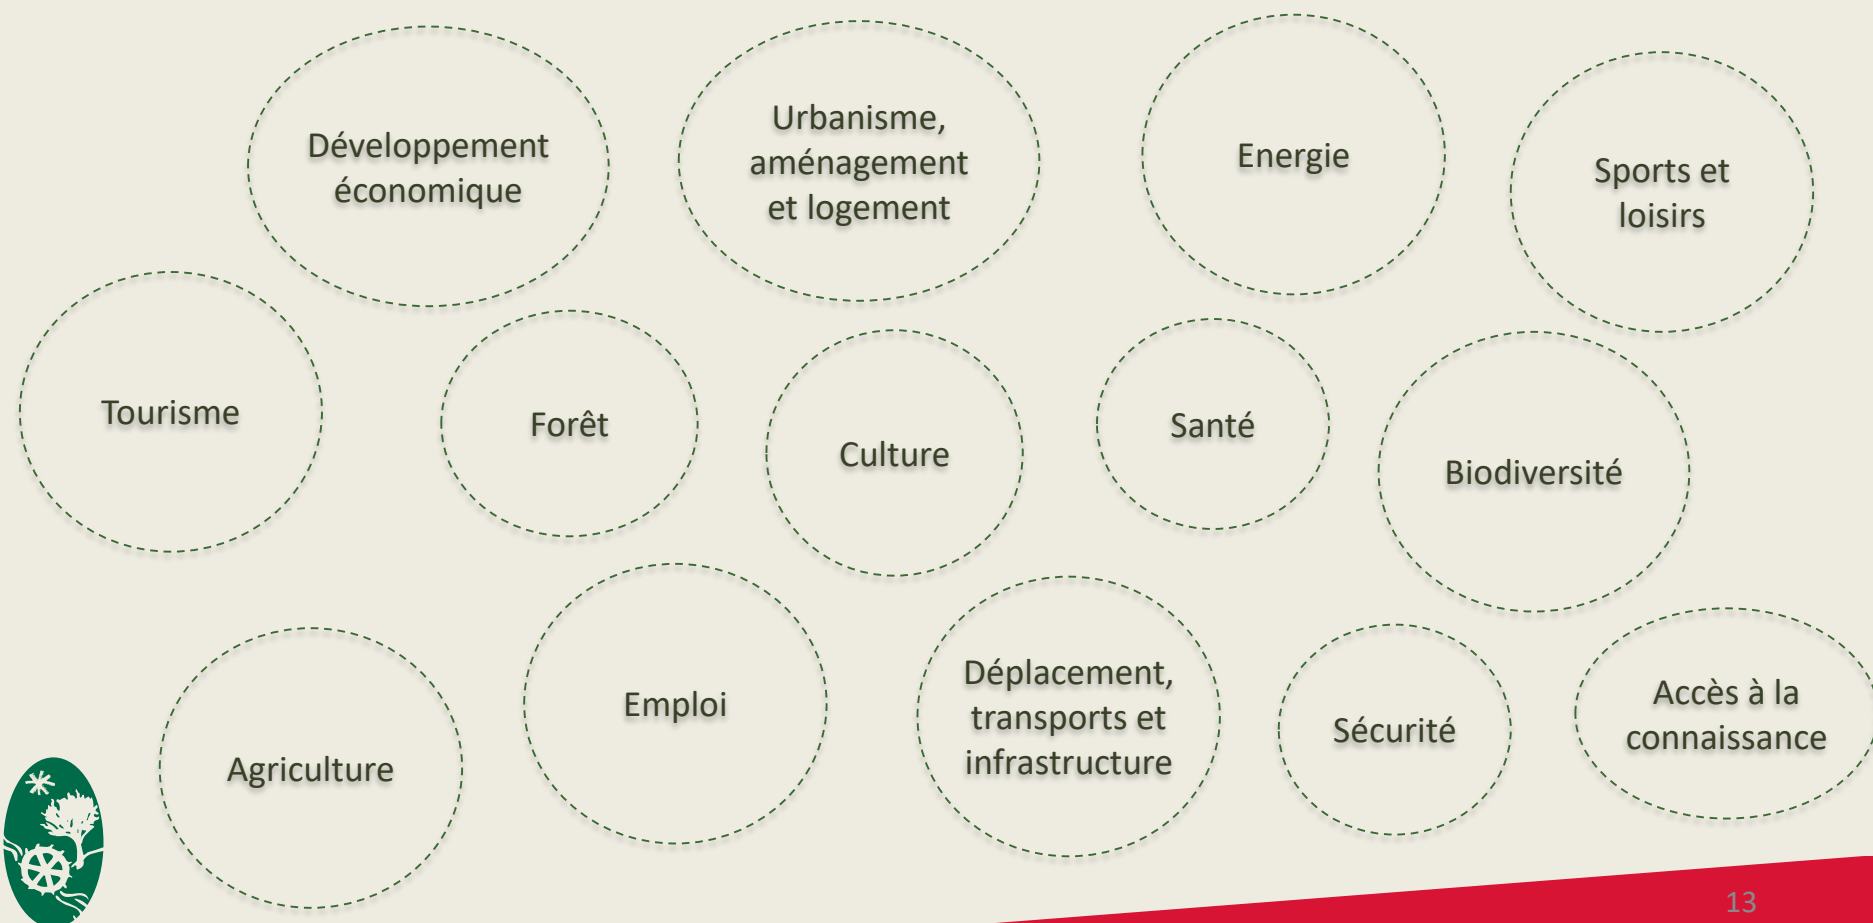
Développement économique

Urbanisme, aménagement et logement

Energie

Sports et loisirs

Tourisme

Forêt

Culture

Santé

Biodiversité

Agriculture

Emploi

Déplacement, transports et infrastructure

Sécurité

Accès à la connaissance

13